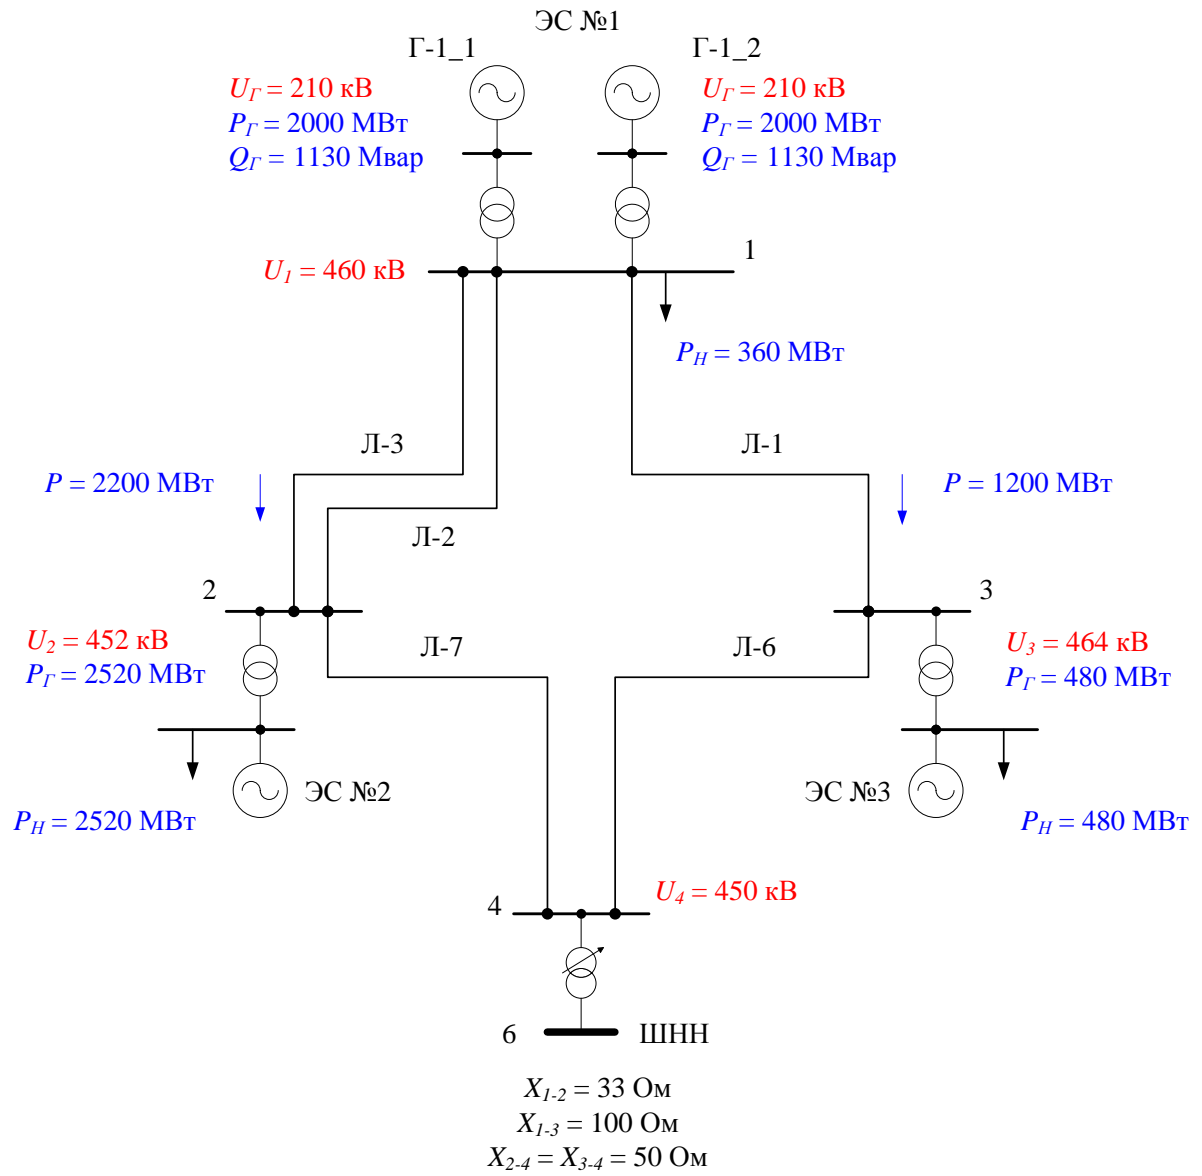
ЭС №1

Г-1_1

Г-1_2

$U_Г$ = 210 кВ
$P_Г$ = 2000 МВт
$Q_Г$ = 1130 Мвар

$U_Г$ = 210 кВ
$P_Г$ = 2000 МВт
$Q_Г$ = 1130 Мвар

$U_1$ = 460 кВ

1

$P_Н$ = 360 МВт

Л-3

Л-1

$P$ = 2200 МВт

$P$ = 1200 МВт

Л-2

2

3

$U_2$ = 452 кВ
$P_Г$ = 2520 МВт

Л-7

Л-6

$U_3$ = 464 кВ
$P_Г$ = 480 МВт

ЭС №2

ЭС №3

$P_Н$ = 2520 МВт

$P_Н$ = 480 МВт

$U_4$ = 450 кВ

4

6

ШНН

$X_{1-2}$ = 33 Ом
$X_{1-3}$ = 100 Ом
$X_{2-4}$ = $X_{3-4}$ = 50 Ом